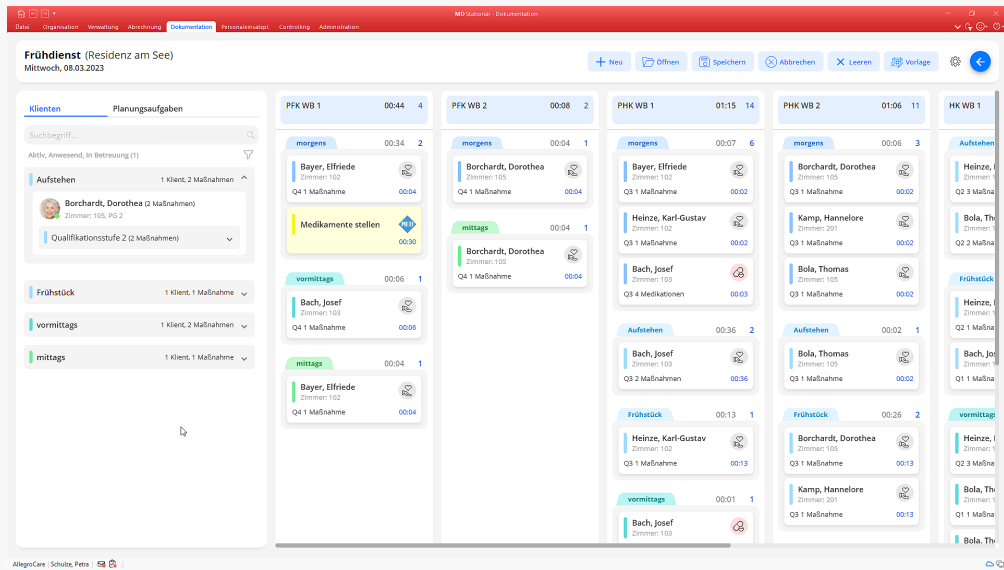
MD Stationär - Dokumentation

Datei Organisation Verwaltung Abrechnung Dokumentation Personaleinsatzpl. Controlling Administration

Frühdienst (Residenz am See)
Mittwoch, 08.03.2023

Neu Öffnen Speichern Abbrechen Leeren Vorlage

Klienten Planungsaufgaben

Suchbegriff...

Aktiv, Anwesend, In Betreuung (1)

Aufstehen 1 Klient, 2 Maßnahmen

Borchardt, Dorothea (2 Maßnahmen)
Zimmer: 105, PG 2

Qualifikationsstufe 2 (2 Maßnahmen)

Frühstück 1 Klient, 1 Maßnahme

vormittags 1 Klient, 2 Maßnahmen

mittags 1 Klient, 1 Maßnahme

PFK WB 1 00:44 4

morgens 00:34 2

Bayer, Elfriede
Zimmer: 102
Q4 1 Maßnahme 00:04

Medikamente stellen
00:30

vormittags 00:06 1

Bach, Josef
Zimmer: 103
Q4 1 Maßnahme 00:06

mittags 00:04 1

Bayer, Elfriede
Zimmer: 102
Q4 1 Maßnahme 00:04

PFK WB 2 00:08 2

morgens 00:04 1

Borchardt, Dorothea
Zimmer: 105
Q4 1 Maßnahme 00:04

mittags 00:04 1

Borchardt, Dorothea
Zimmer: 105
Q4 1 Maßnahme 00:04

PHK WB 1 01:15 14

morgens 00:07 6

Bayer, Elfriede
Zimmer: 102
Q3 1 Maßnahme 00:02

Heinze, Karl-Gustav
Zimmer: 102
Q3 1 Maßnahme 00:02

Bach, Josef
Zimmer: 103
Q3 4 Medikationen 00:03

Aufstehen 00:36 2

Bach, Josef
Zimmer: 103
Q3 2 Maßnahmen 00:36

Frühstück 00:13 1

Heinze, Karl-Gustav
Zimmer: 102
Q3 1 Maßnahme 00:13

vormittags 00:01 1

Bach, Josef
Zimmer: 103

PHK WB 2 01:06 11

morgens 00:06 3

Borchardt, Dorothea
Zimmer: 105
Q3 1 Maßnahme 00:02

Kamp, Hannelore
Zimmer: 201
Q3 1 Maßnahme 00:02

Bola, Thomas
Zimmer: 105
Q3 1 Maßnahme 00:02

Aufstehen 00:02 1

Bola, Thomas
Zimmer: 105
Q3 1 Maßnahme 00:02

Frühstück 00:26 2

Borchardt, Dorothea
Zimmer: 105
Q3 1 Maßnahme 00:13

Kamp, Hannelore
Zimmer: 201
Q3 1 Maßnahme 00:13

HK WB 1

Aufsteher
Heinze,
Q2 3 Maß
Bola, Th
Q2 2 Maß
Frühstü
Heinze,
Q2 1 Maß
Bach, Jo
Q1 1 Maß
vormitta
Heinze,
Q2 3 Maß
Bola, Th
Q1 1 Maß
Bola, Th

AllegroCare | Schulze, Petra